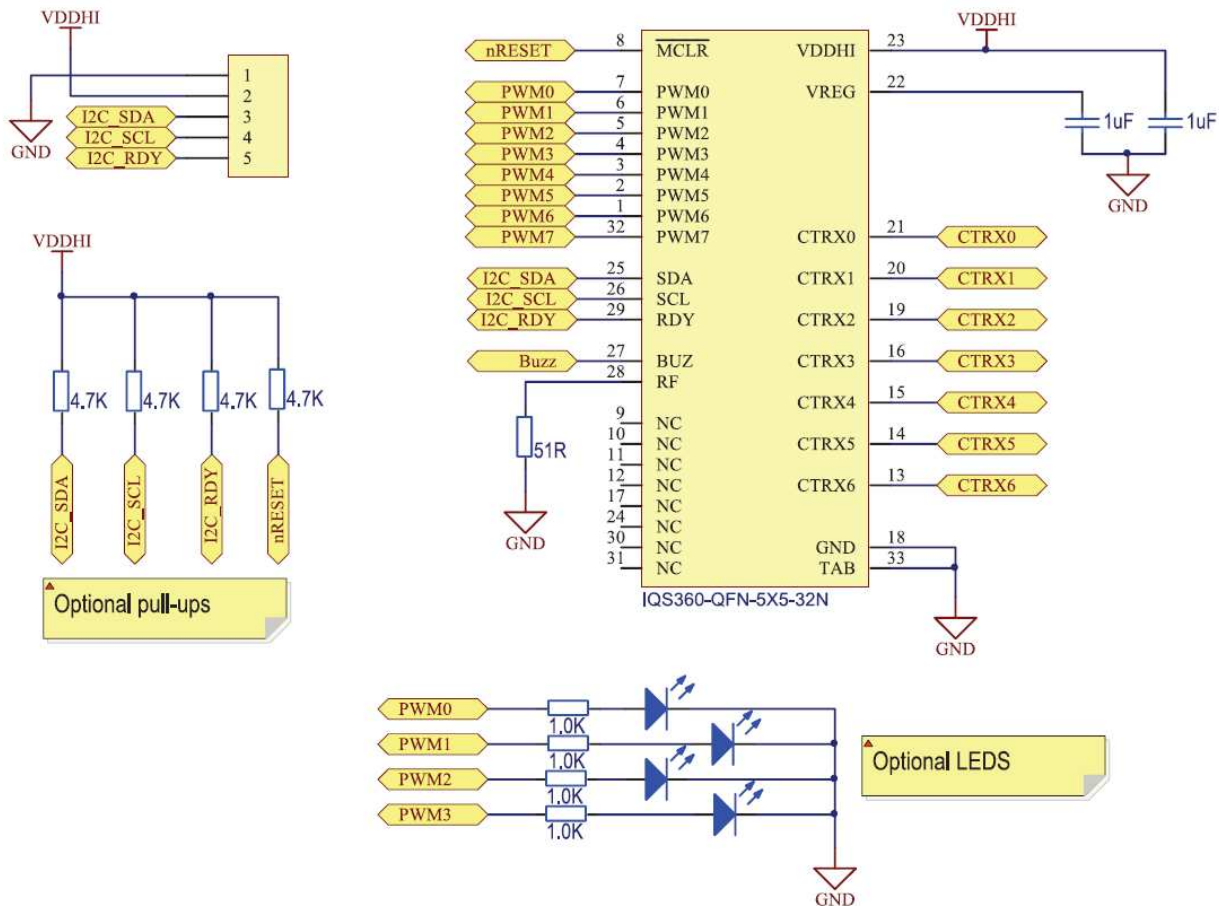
VDDHI

GND

1
2
I2C_SDA 3
I2C_SCL 4
I2C_RDY 5

VDDHI

4.7K 4.7K 4.7K 4.7K

I2C_SDA I2C_SCL I2C_RDY nRESET

Optional pull-ups

nRESET 8 $\overline{MCLR}$
PWM0 7 PWM0
PWM1 6 PWM1
PWM2 5 PWM2
PWM3 4 PWM3
PWM4 3 PWM4
PWM5 2 PWM5
PWM6 1 PWM6
PWM7 32 PWM7
I2C_SDA 25 SDA
I2C_SCL 26 SCL
I2C_RDY 29 RDY
Buzz 27 BUZ
28 RF
51R
GND
9 NC
10 NC
11 NC
12 NC
17 NC
24 NC
30 NC
31 NC

VDDHI 23
VREG 22
CTRX0 21 CTRX0
CTRX1 20 CTRX1
CTRX2 19 CTRX2
CTRX3 16 CTRX3
CTRX4 15 CTRX4
CTRX5 14 CTRX5
CTRX6 13 CTRX6
GND 18
TAB 33

IQS360-QFN-5X5-32N

VDDHI

1uF 1uF

GND

GND

PWM0 1.0K
PWM1 1.0K
PWM2 1.0K
PWM3 1.0K

Optional LEDS

GND